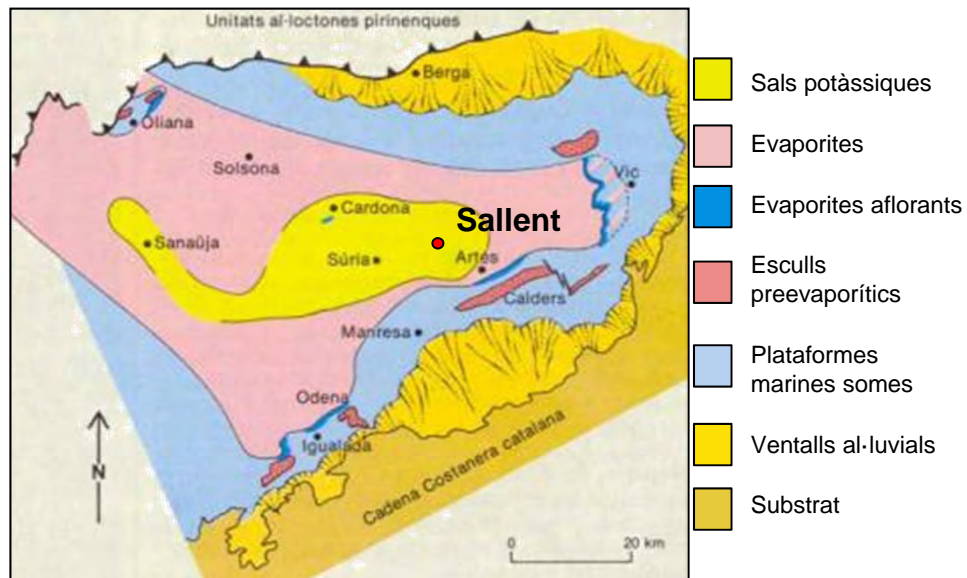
Unitats al·loctones pirinenques

Berga

Oliana

Solsona

Vic

Cardona

Sallent

Sanaüja

Súria

Artés

Calders

Manresa

Odena

Igualada

Cadena Costanera catalana

N

0

20 km

Sals potàssiques

Evaporites

Evaporites aflorants

Esculls preevaporítics

Plataformes marines somes

Ventalls al·luvials

Substrat